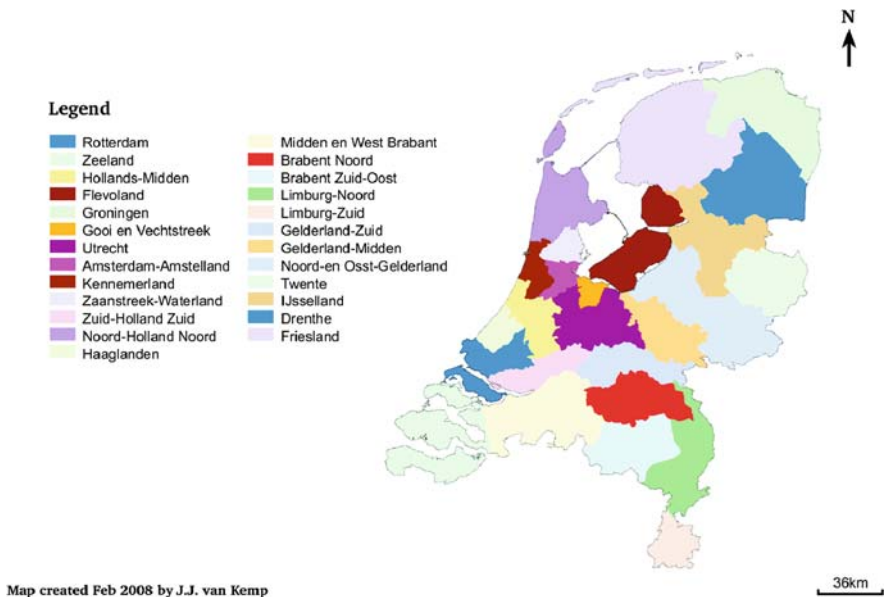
N

Legend

Rotterdam
Zeeland
Hollands-Midden
Flevoland
Groningen
Gooi en Vechtstreek
Utrecht
Amsterdam-Amstelland
Kennemerland
Zaanstreek-Waterland
Zuid-Holland Zuid
Noord-Holland Noord
Haaglanden

Midden en West Brabant
Brabent Noord
Brabent Zuid-Oost
Limburg-Noord
Limburg-Zuid
Gelderland-Zuid
Gelderland-Midden
Noord-en Osst-Gelderland
Twente
IJsselland
Drenthe
Friesland

Map created Feb 2008 by J.J. van Kemp

36km